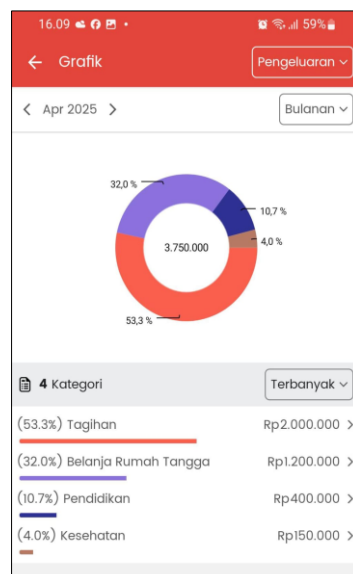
16.09 • 59%

Grafik

Pengeluaran

Apr 2025

Bulanan

32,0 %

10,7 %

3.750.000

4,0 %

53,3 %

4 Kategori

Terbanyak

(53.3%) Tagihan Rp2.000.000 >

(32.0%) Belanja Rumah Tangga Rp1.200.000 >

(10.7%) Pendidikan Rp400.000 >

(4.0%) Kesehatan Rp150.000 >